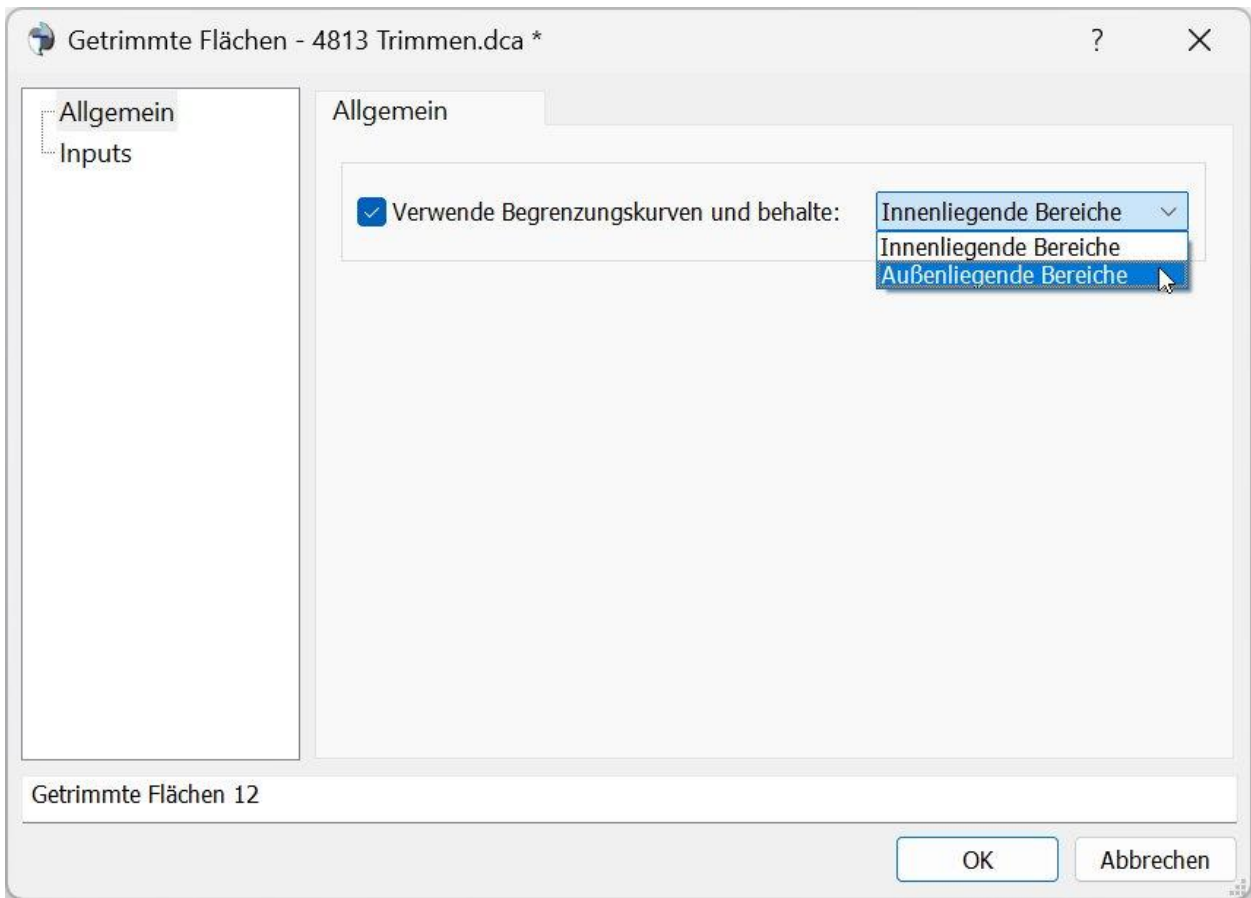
Getrimmte Flächen - 4813 Trimmen.dca *

?

×

Allgemein
Inputs

Allgemein

Verwende Begrenzungskurven und behalte:

Innenliegende Bereiche

Innenliegende Bereiche
Außenliegende Bereiche

Getrimmte Flächen 12

OK

Abbrechen